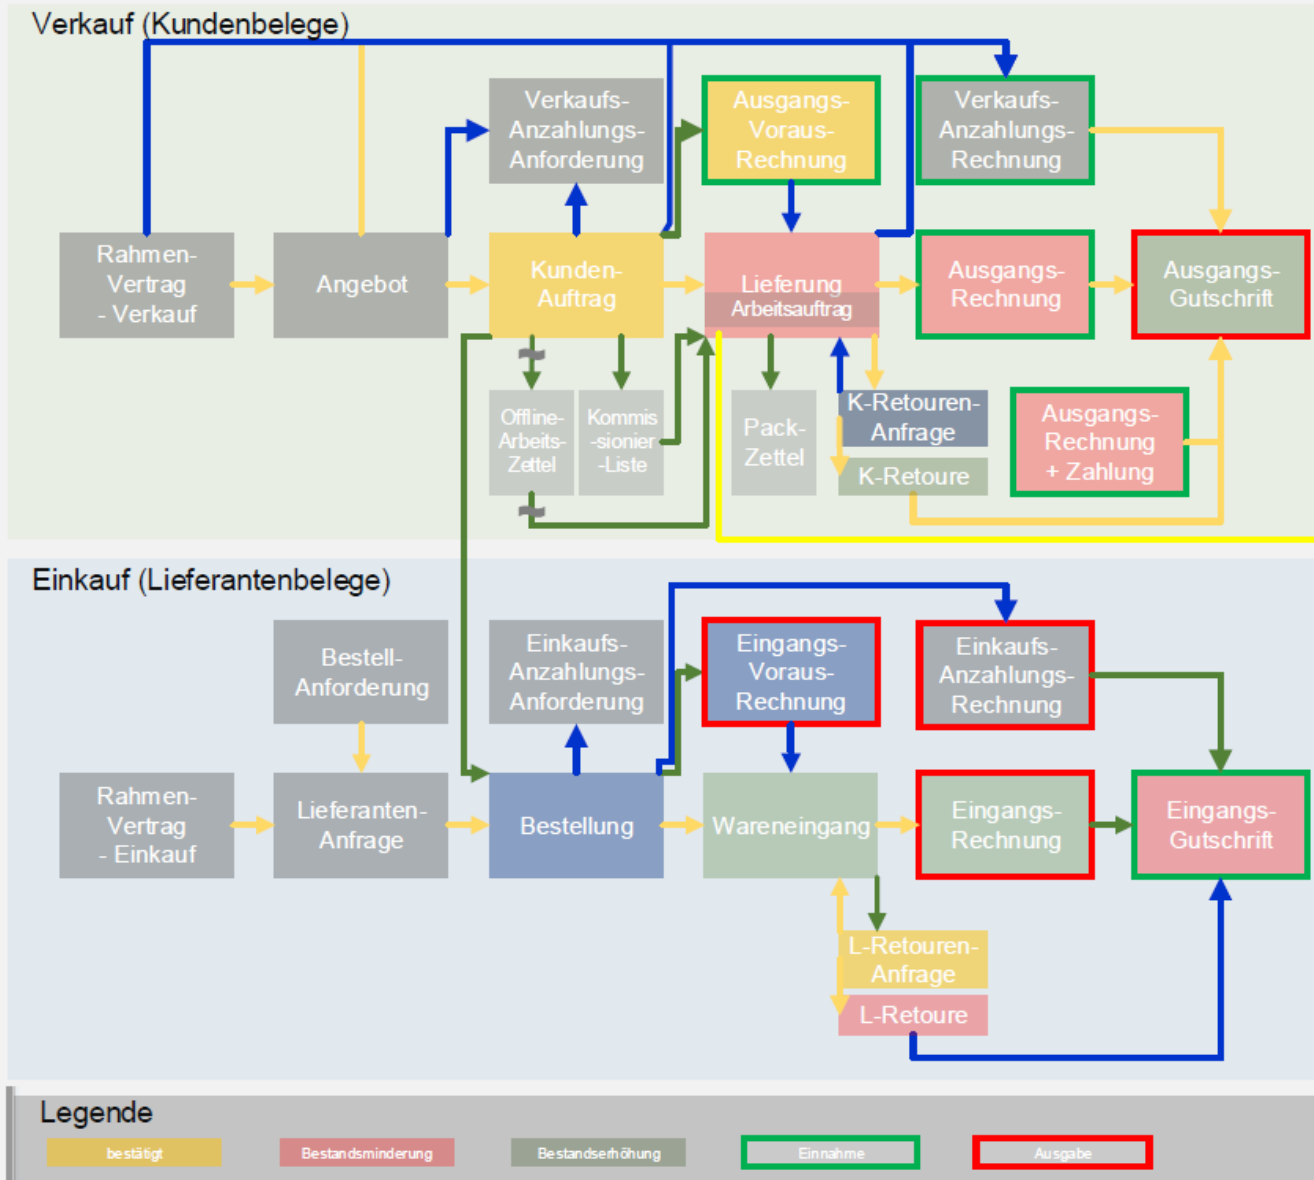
Verkauf (Kundenbelege)

Verkaufs-Anzahlungs-Anforderung

Ausgangs-Voraus-Rechnung

Verkaufs-Anzahlungs-Rechnung

Rahmen-Vertrag - Verkauf

Angebot

Kunden-Auftrag

Lieferung
Arbeitsauftrag

Ausgangs-Rechnung

Ausgangs-Gutschrift

Offline-Arbeits-Zettel

Kommis-sionier-Liste

Pack-Zettel

K-Retouren-Anfrage

K-Retoure

Ausgangs-Rechnung + Zahlung

Einkauf (Lieferantenbelege)

Bestell-Anforderung

Einkaufs-Anzahlungs-Anforderung

Eingangs-Voraus-Rechnung

Einkaufs-Anzahlungs-Rechnung

Rahmen-Vertrag - Einkauf

Lieferanten-Anfrage

Bestellung

Wareneingang

Eingangs-Rechnung

Eingangs-Gutschrift

L-Retouren-Anfrage

L-Retoure

Legende

bestätigt

Bestandsminderung

Bestandserhöhung

Einnahme

Ausgabe